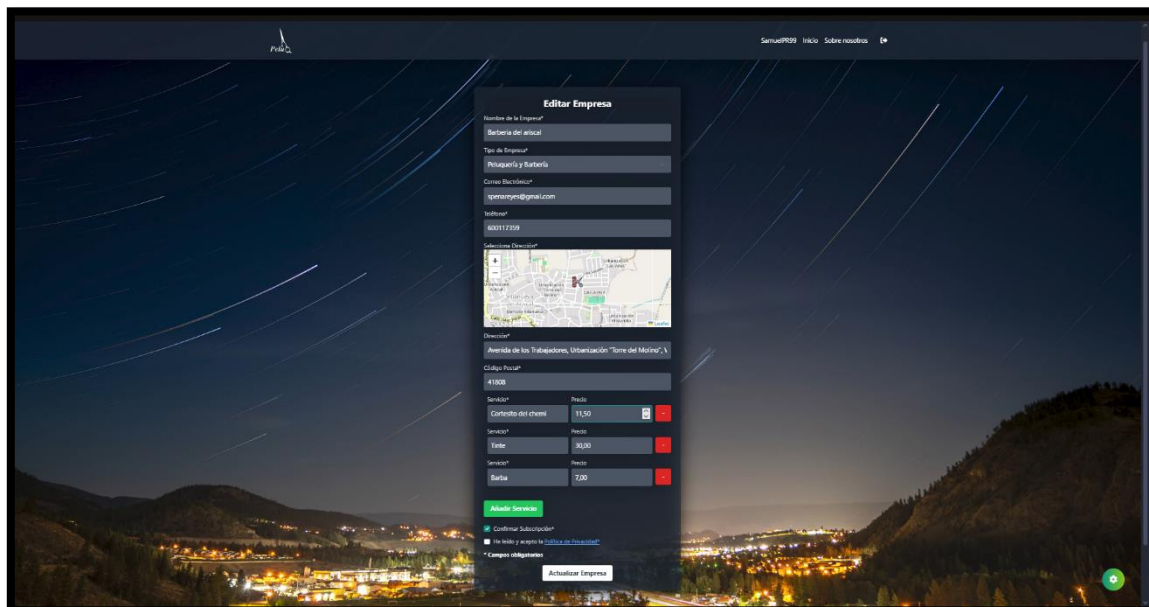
Pelu

SamuelPR99 Inicio Sobre nosotros

Editar Empresa

Nombre de la Empresa*

Barberia del ariscal

Tipo de Empresa*

Peluquería y Barbería

Correo Electrónico*

spenareyes@gmail.com

Teléfono*

600117359

Selecciona Dirección*

+

−

Leaflet

Dirección*

Avenida de los Trabajadores, Urbanización "Torre del Molino",

Código Postal*

41808

Servicio* Precio

Cortesito del chemi 11,50 -

Servicio* Precio

Tinte 30,00 -

Servicio* Precio

Barba 7,00 -

Añadir Servicio

Confirmar Subscripción*

He leído y acepto la Política de Privacidad*

* Campos obligatorios

Actualizar Empresa